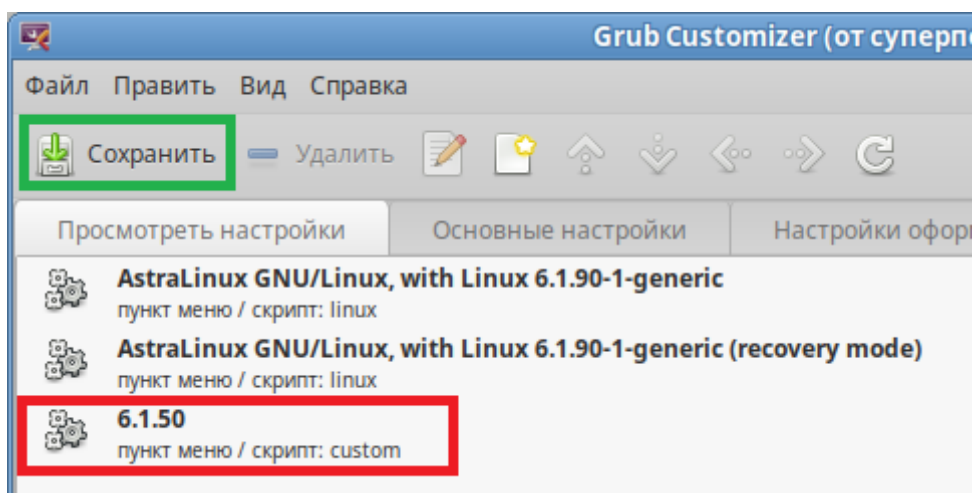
Grub Customizer (от суперп

Файл Правка Вид Справка

Сохранить Удалить

Просмотреть настройки Основные настройки Настройки офор

AstraLinux GNU/Linux, with Linux 6.1.90-1-generic
пункт меню / скрипт: linux

AstraLinux GNU/Linux, with Linux 6.1.90-1-generic (recovery mode)
пункт меню / скрипт: linux

6.1.50
пункт меню / скрипт: custom